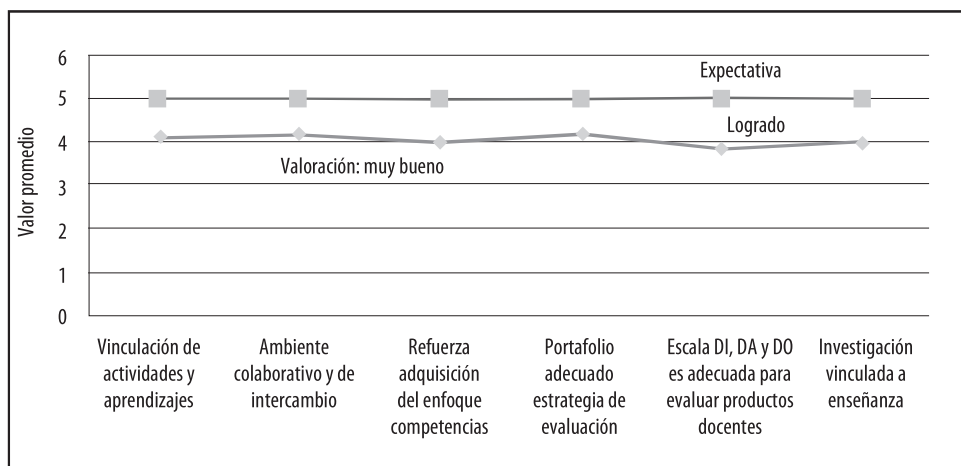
6
5
4
3
2
1
0

Valor promedio

Expectativa

Logrado

Valoración: muy bueno

Vinculación de actividades y aprendizajes

Ambiente colaborativo y de intercambio

Refuerza adquisición del enfoque competencias

Portafolio adecuado estrategia de evaluación

Escala DI, DA y DO es adecuada para evaluar productos docentes

Investigación vinculada a enseñanza